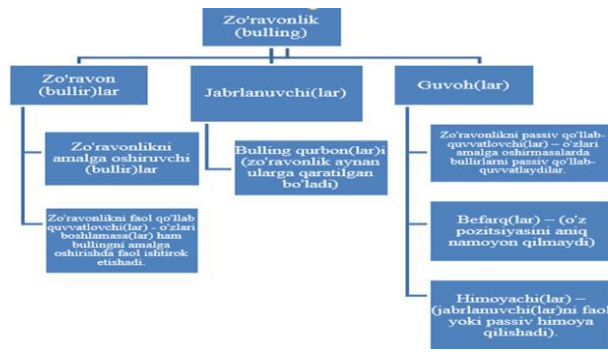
Zo'ravonlik (bulling)

Zo'ravon (bullir)lar

Jabrlanuvchi(lar)

Guvoh(lar)

Zo'ravonlikni amalga oshiruvchi (bullir)lar

Zo'ravonlikni faol qo'llab quvvatlovchi(lar) - o'zlari boshlamasa(lar) ham bullingni amalga oshirishda faol ishtirok etishadi.

Bulling qurbon(lar)i (zo'ravonlik aynan ularga qaratilgan bo'ladi)

Zo'ravonlikni passiv qo'llab-quvvatlovchi(lar) – o'zlari amalga oshirmasalarda bullirlarni passiv qo'llab-quvvatlaydilar.

Befarq(lar) – (o'z pozitsiyasini aniq namoyon qilmaydi)

Himoyachi(lar) – (jabrlanuvchi(lar)ni faol yoki passiv himoya qilishadi).